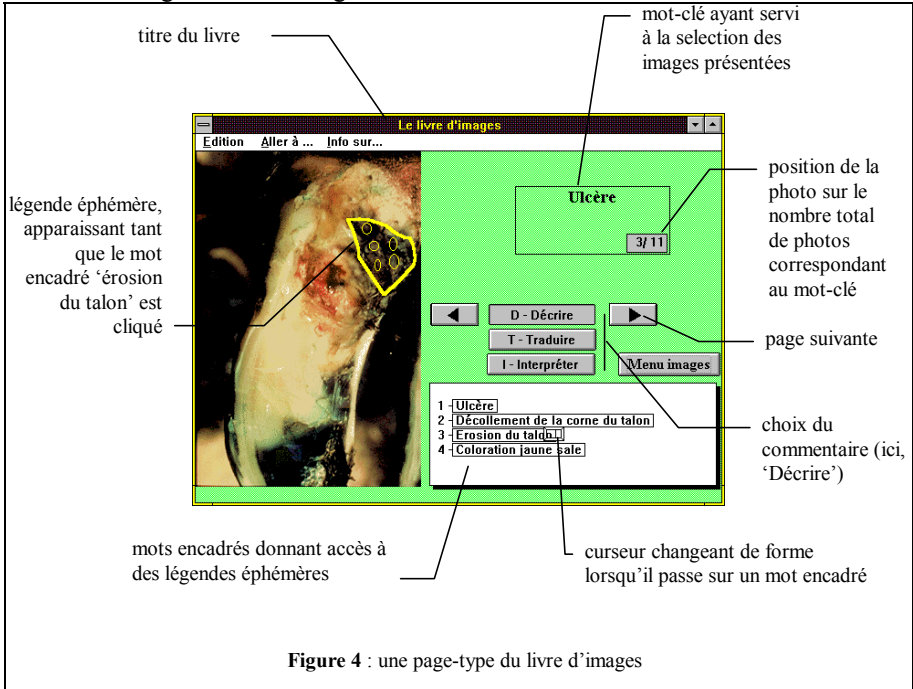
titre du livre

mot-clé ayant servi à la selection des images présentées

Le livre d'images

Edition Aller à ... Info sur...

légende éphémère, apparaissant tant que le mot encadré 'érosion du talon' est cliqué

Ulcère

3/ 11

position de la photo sur le nombre total de photos correspondant au mot-clé

D - Décrire

T - Traduire

I - Interpréter

Menu images

page suivante

1 - Ulcère
2 - Décollement de la corne du talon
3 - Erosion du talon
4 - Coloration jaune sale

choix du commentaire (ici, 'Décrire')

mots encadrés donnant accès à des légendes éphémères

curseur changeant de forme lorsqu'il passe sur un mot encadré

**Figure 4** : une page-type du livre d'images